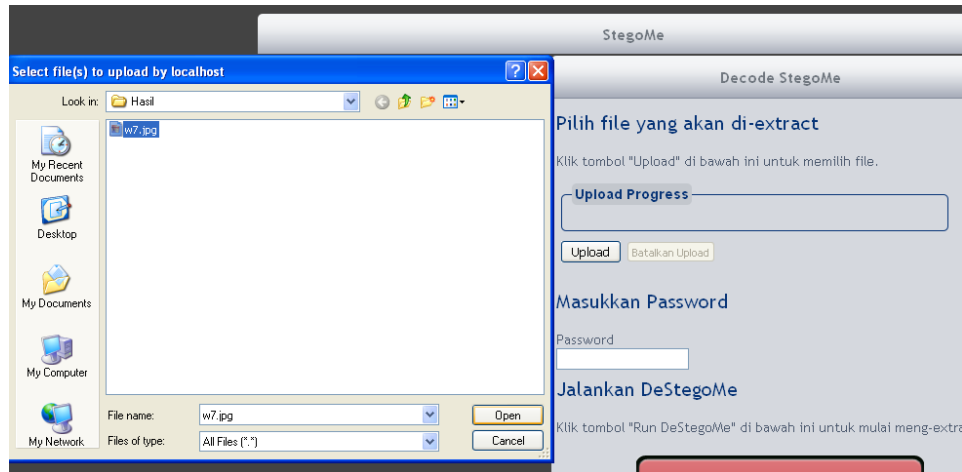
StegoMe

Select file(s) to upload by localhost

Look in: Hasil

w7.jpg

My Recent Documents

Desktop

My Documents

My Computer

My Network

File name: w7.jpg

Files of type: All Files (*.*)

Open

Cancel

Decode StegoMe

Pilih file yang akan di-extract

Klik tombol "Upload" di bawah ini untuk memilih file.

Upload Progress

Upload

Batalkan Upload

Masukkan Password

Password

Jalankan DeStegoMe

Klik tombol "Run DeStegoMe" di bawah ini untuk mulai meng-extra